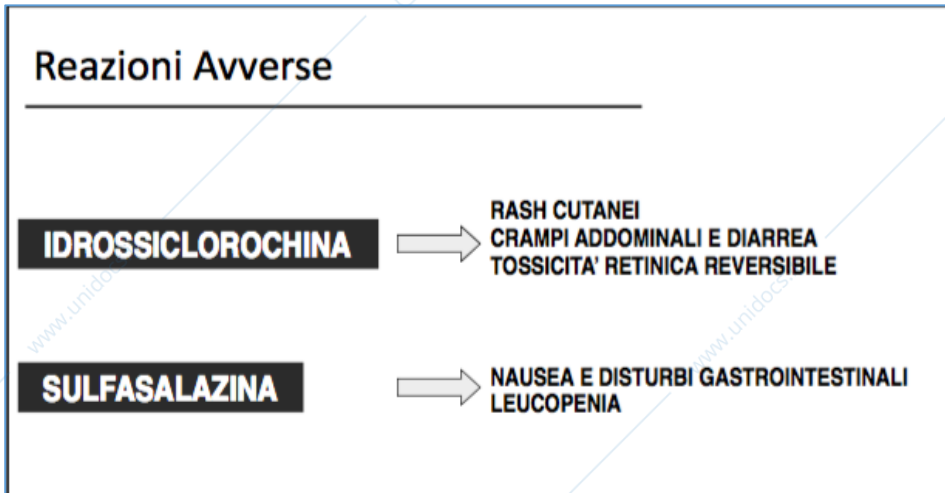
Reazioni Avverse

IDROSSICLOROCHINA

RASH CUTANEI
CRAMPI ADDOMINALI E DIARREA
TOSSICITA' RETINICA REVERSIBILE

SULFASALAZINA

NAUSEA E DISTURBI GASTROINTESTINALI
LEUCOPENIA

www.unidocs
www.unidocs
www.unidocs